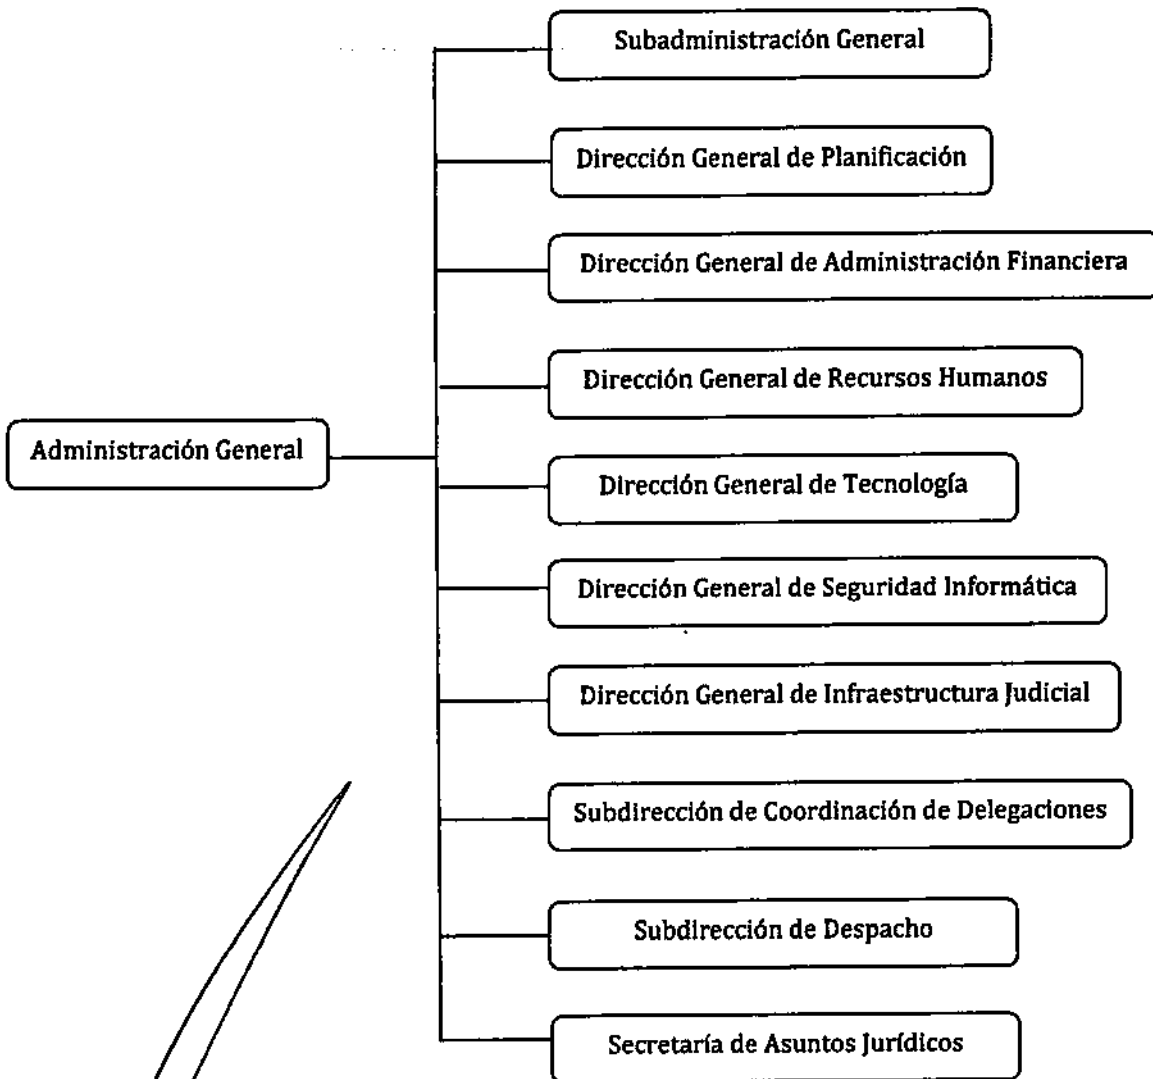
Administración General

Subadministración General

Dirección General de Planificación

Dirección General de Administración Financiera

Dirección General de Recursos Humanos

Dirección General de Tecnología

Dirección General de Seguridad Informática

Dirección General de Infraestructura Judicial

Subdirección de Coordinación de Delegaciones

Subdirección de Despacho

Secretaría de Asuntos Jurídicos